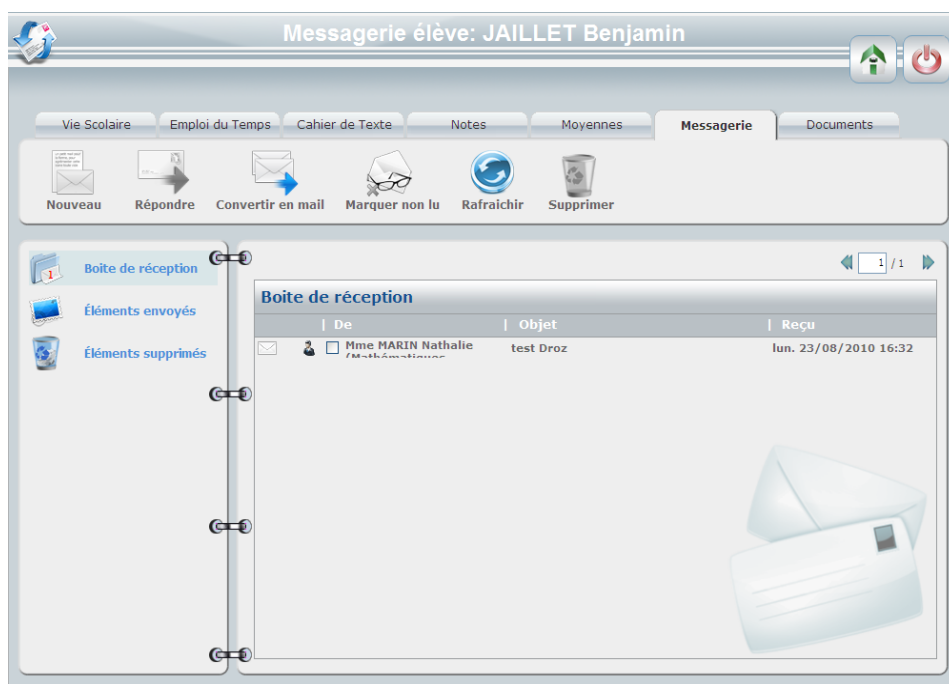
Messagerie élève: JAILLET Benjamin

Vie Scolaire | Emploi du Temps | Cahier de Texte | Notes | Moyennes | Messagerie | Documents

Nouveau | Répondre | Convertir en mail | Marquer non lu | Rafraichir | Supprimer

Boite de réception
Éléments envoyés
Éléments supprimés

1 / 1

Boite de réception

| | De | Objet | Reçu |
|---|---|---|---|
| | Mme MARIN Nathalie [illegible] | test Droz | lun. 23/08/2010 16:32 |